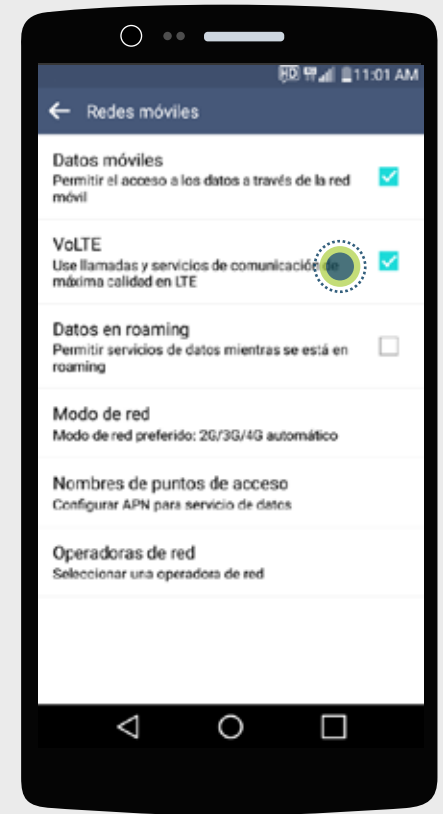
HD 11:01 AM

Redes móviles

Datos móviles
Permitir el acceso a los datos a través de la red móvil

VoLTE
Use llamadas y servicios de comunicación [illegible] máxima calidad en LTE

Datos en roaming
Permitir servicios de datos mientras se está en roaming

Modo de red
Modo de red preferido: 2G/3G/4G automático

Nombres de puntos de acceso
Configurar APN para servicio de datos

Operadoras de red
Seleccionar una operadora de red